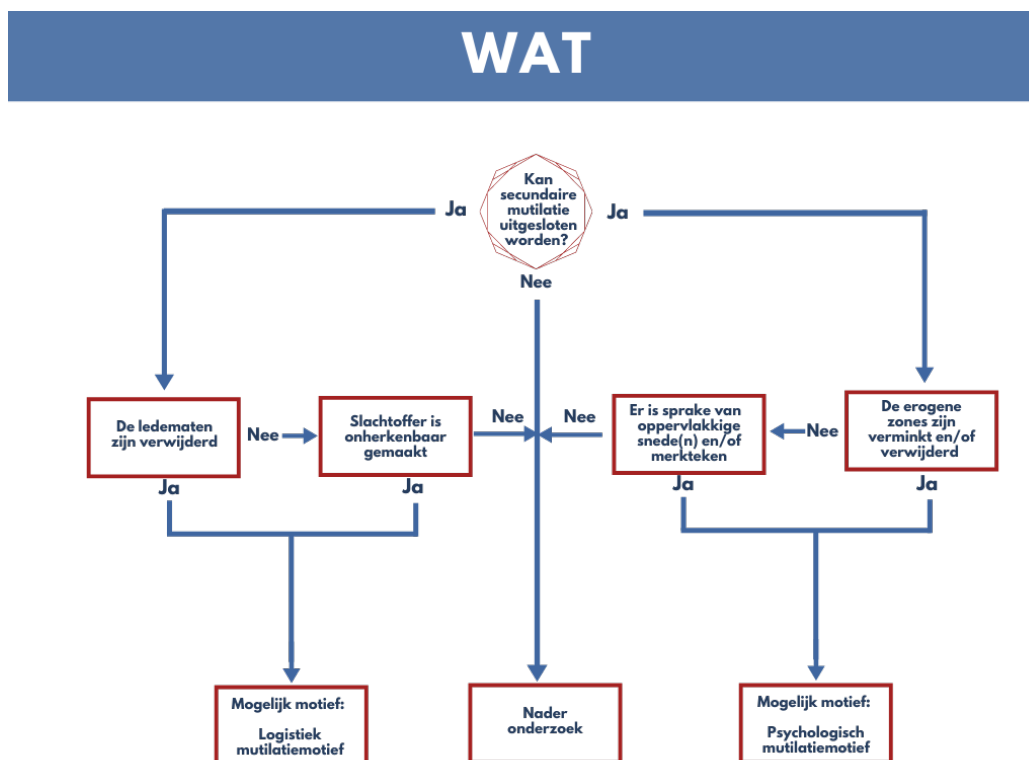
WAT

Kan secundaire mutilatie uitgesloten worden?

Ja

Ja

Nee

De ledematen zijn verwijderd

Nee

Slachtoffer is onherkenbaar gemaakt

Nee

Nee

Er is sprake van oppervlakkige snede(n) en/of merkteken

Nee

De erogene zones zijn verminkt en/of verwijderd

Ja

Ja

Ja

Ja

Mogelijk motief:

Logistiek mutilatiemotief

Nader onderzoek

Mogelijk motief:

Psychologisch mutilatiemotief